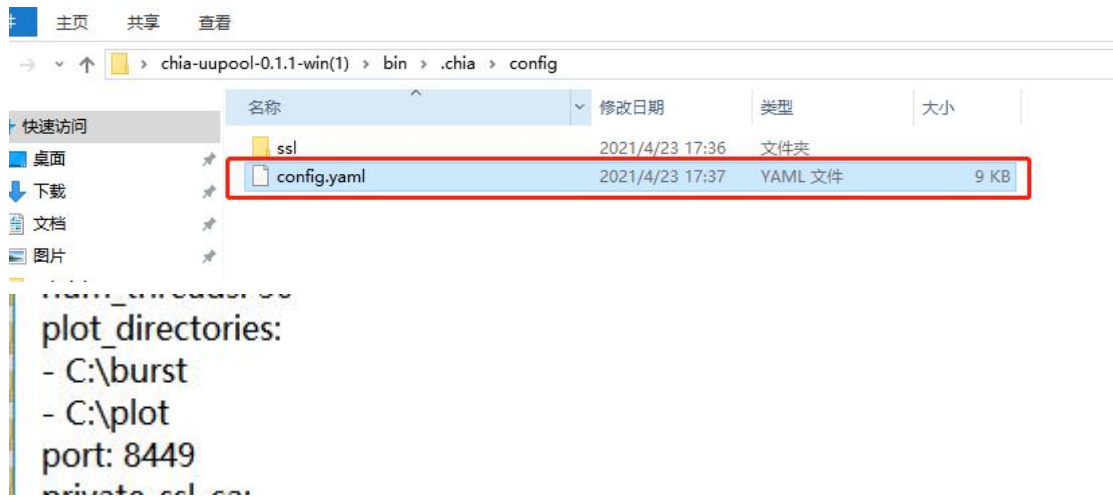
主页 共享 查看

chia-uupool-0.1.1-win(1) › bin › .chia › config

快速访问
桌面
下载
文档
图片

| 名称 | 修改日期 | 类型 | 大小 |
|---|---|---|---|
| ssl | 2021/4/23 17:36 | 文件夹 | |
| config.yaml | 2021/4/23 17:37 | YAML 文件 | 9 KB |

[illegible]
plot_directories:
- C:\burst
- C:\plot
port: 8449
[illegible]